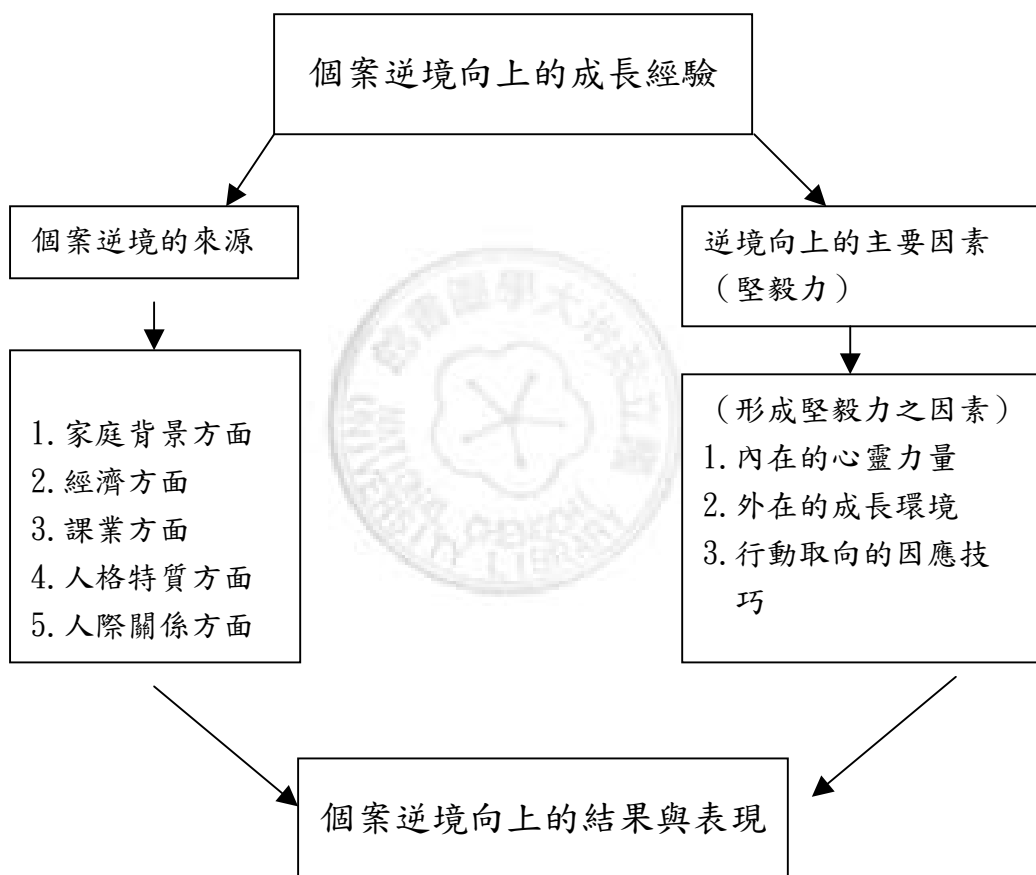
個案逆境向上的成長經驗

個案逆境的來源

1. 家庭背景方面
2. 經濟方面
3. 課業方面
4. 人格特質方面
5. 人際關係方面

逆境向上的主要因素（堅毅力）

（形成堅毅力之因素）
1. 內在的心靈力量
2. 外在的成長環境
3. 行動取向的因應技巧

個案逆境向上的結果與表現